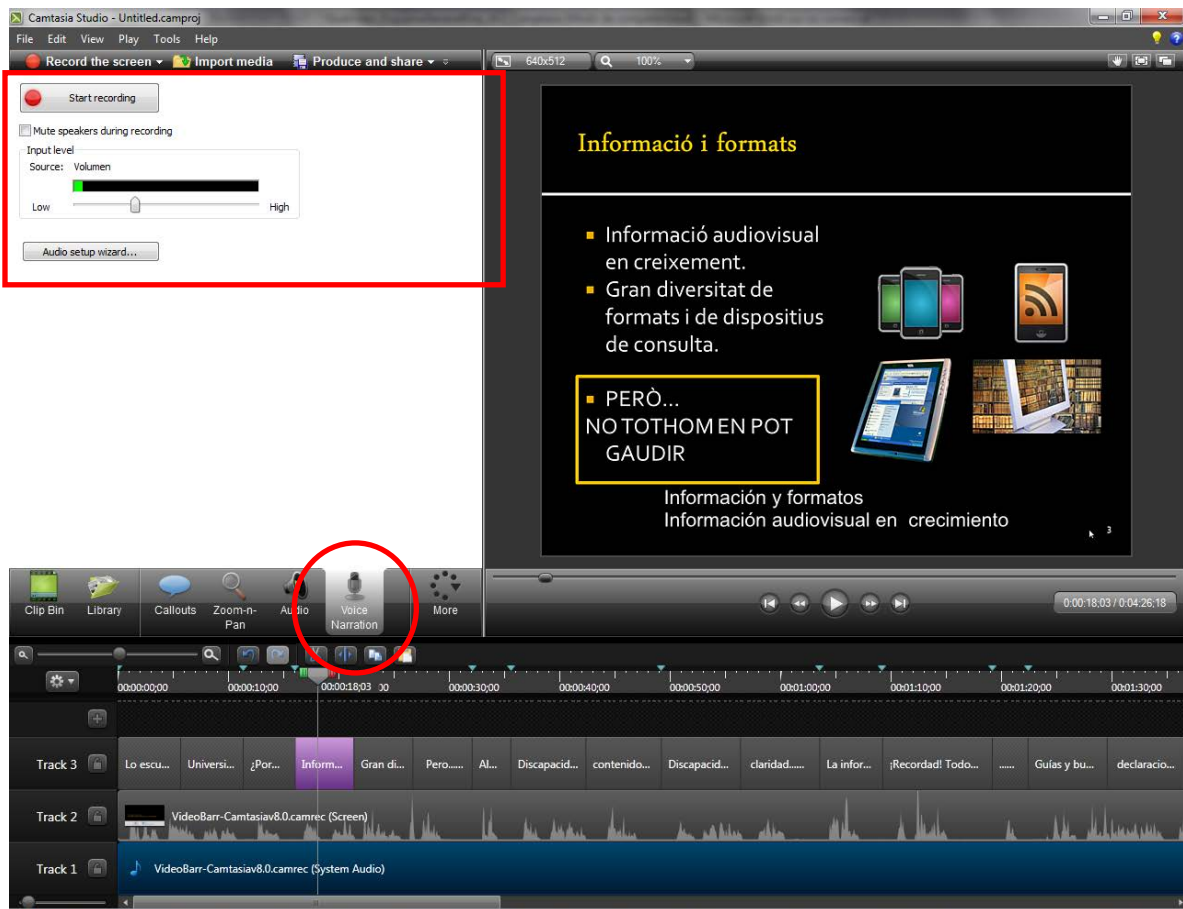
Camtasia Studio - Untitled.camproj

File Edit View Play Tools Help

Record the screen ▾ Import media Produce and share ▾

640x512 100%

Start recording

Mute speakers during recording

Input level

Source: Volumen

Low High

Audio setup wizard...

Informació i formats

Informació audiovisual en creixement.

Gran diversitat de formats i de dispositius de consulta.

PERÒ...
NO TOTHOM EN POT GAUDIR

Información y formatos
Información audiovisual en crecimiento

3

Clip Bin Library Callouts Zoom-n-Pan Audio Voice Narration More

0:00:18:03 / 0:04:26:18

00:00:00;00 00:00:10;00 00:00:18;03 00:00:30;00 00:00:40;00 00:00:50;00 00:01:00;00 00:01:10;00 00:01:20;00 00:01:30;00

Track 3 Lo escu... Universi... ¿Por... Inform... Gran di... Pero...... Al... Discapacid... contenido... Discapacid... claridad...... La infor... ¡Recordad! Todo... ...... Guías y bu... declaracio...

Track 2 VideoBarr-Camtasiav8.0.camrec (Screen)

Track 1 VideoBarr-Camtasiav8.0.camrec (System Audio)